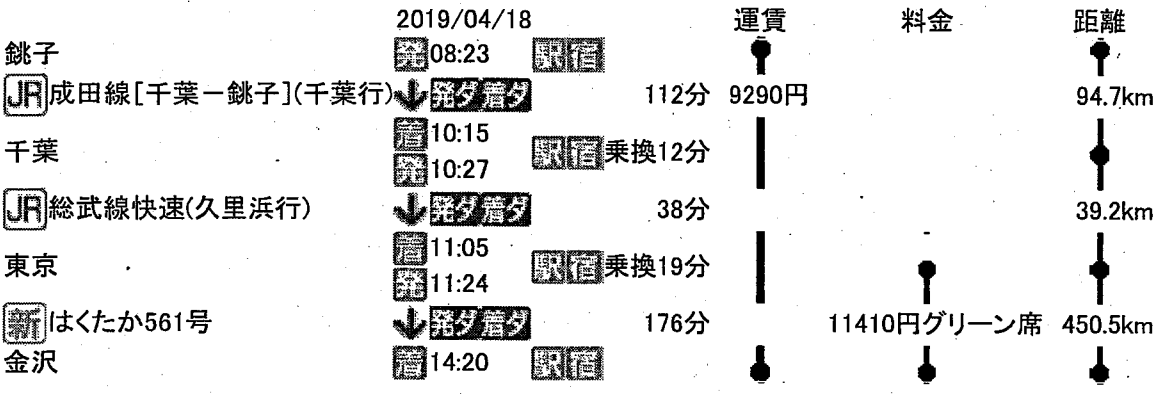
2019/04/18 運賃 料金 距離

銚子 発08:23 駅宿

JR成田線[千葉－銚子](千葉行) 発ダ着ダ 112分 9290円 94.7km

千葉 着10:15 発10:27 駅宿 乗換12分

JR総武線快速(久里浜行) 発ダ着ダ 38分 39.2km

東京 着11:05 発11:24 駅宿 乗換19分

新 はくたか561号 発ダ着ダ 176分 11410円グリーン席 450.5km

金沢 着14:20 駅宿